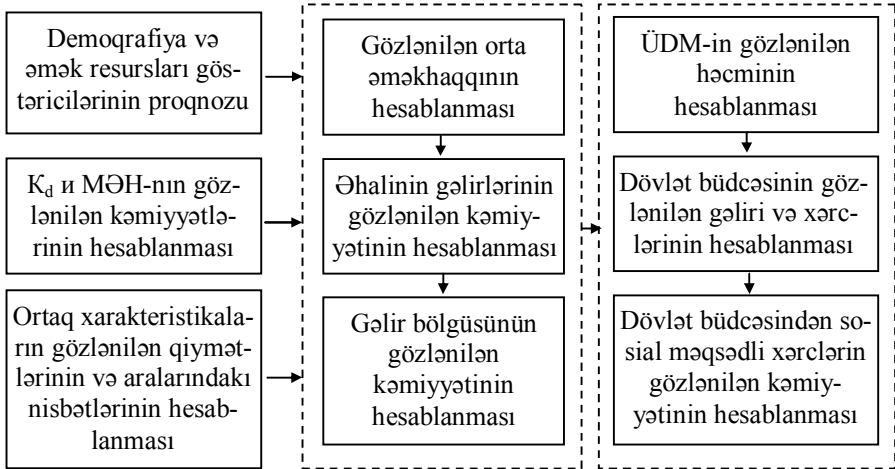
Demoqrafiya və əmək resursları göstəricilərinin proqnozu

$K_d$ и MƏH-nın gözlənilən kəmiyyətlərinin hesablanması

Ortaq xarakteristikaların gözlənilən qiymətlərinin və aralarındakı nisbətlərinin hesablanması

Gözlənilən orta əməkhaqqının hesablanması

Əhalinin gəlirlərinin gözlənilən kəmiyyətinin hesablanması

Gəlir bölgüsünün gözlənilən kəmiyyətinin hesablanması

ÜDM-in gözlənilən həcminin hesablanması

Dövlət büdcəsinin gözlənilən gəliri və xərclərinin hesablanması

Dövlət büdcəsindən sosial məqsədli xərclərin gözlənilən kəmiyyətinin hesablanması